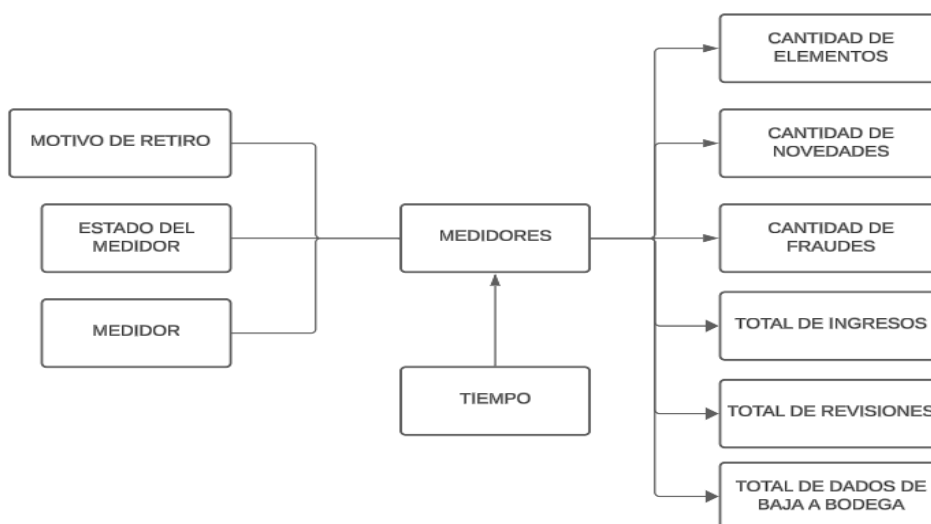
MOTIVO DE RETIRO

ESTADO DEL MEDIDOR

MEDIDOR

MEDIDORES

TIEMPO

CANTIDAD DE ELEMENTOS

CANTIDAD DE NOVEDADES

CANTIDAD DE FRAUDES

TOTAL DE INGRESOS

TOTAL DE REVISIONES

TOTAL DE DADOS DE BAJA A BODEGA